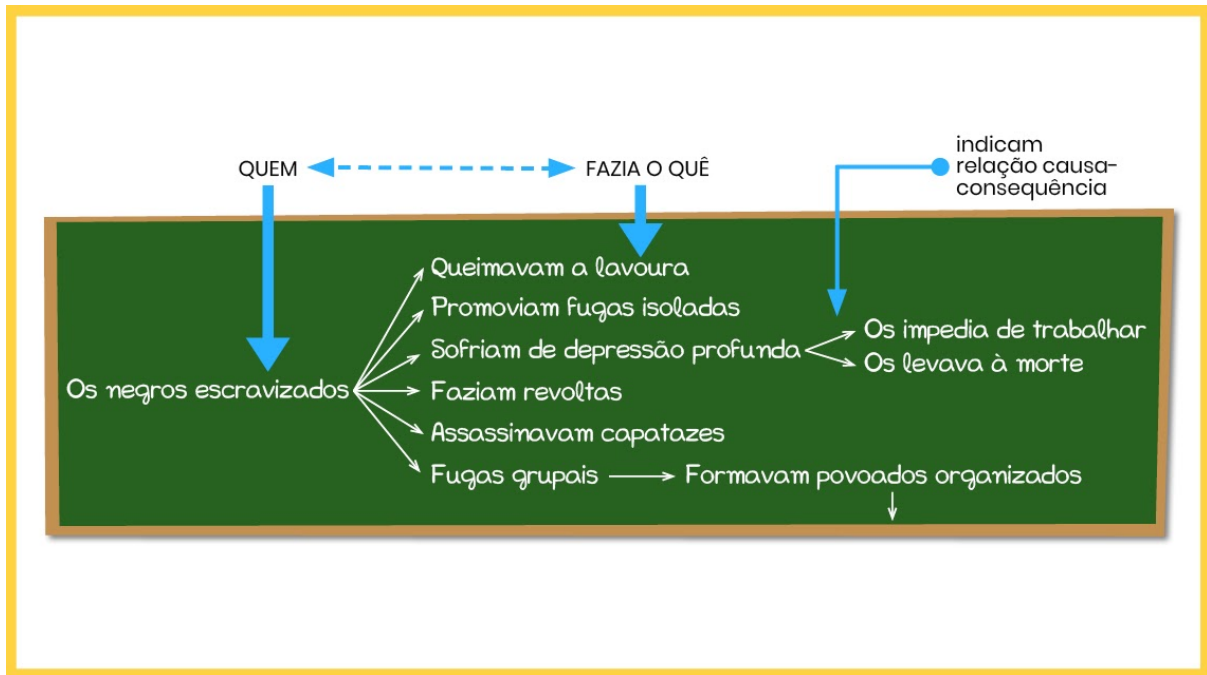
QUEM

FAZIA O QUÊ

indicam relação causa-consequência

Os negros escravizados

Queimavam a lavoura
Promoviam fugas isoladas
Sofriam de depressão profunda
Faziam revoltas
Assassinavam capatazes
Fugas grupais

Os impedia de trabalhar
Os levava à morte

Formavam povoados organizados